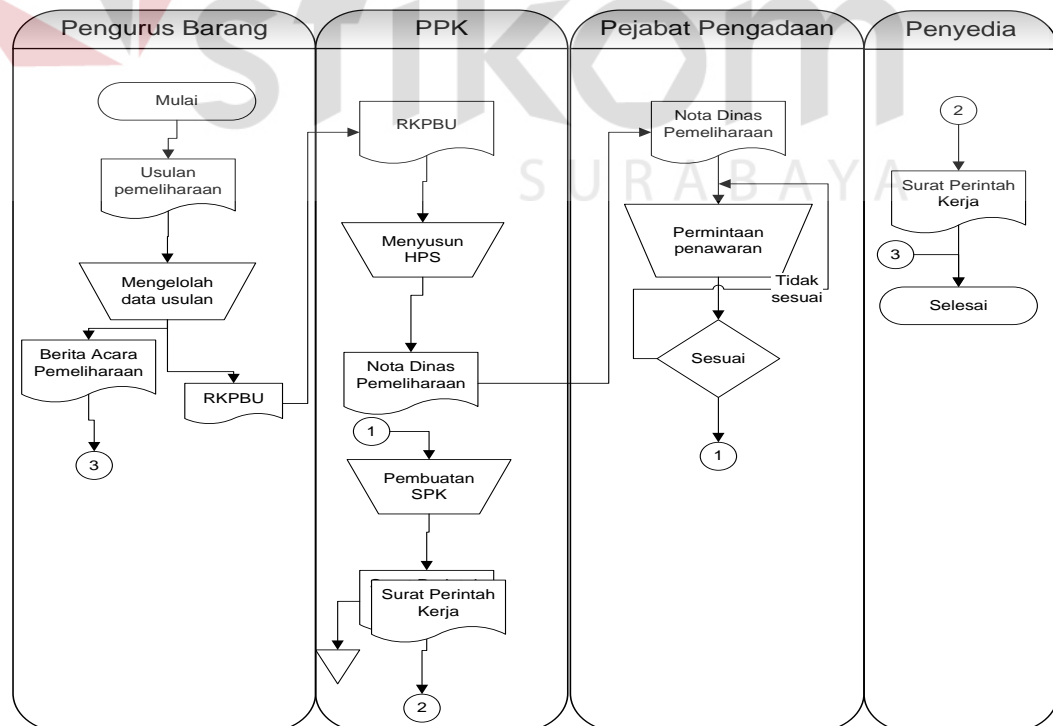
Pengurus Barang

PPK

Pejabat Pengadaan

Penyedia

SURABAYA

Mulai

Usulan pemeliharaan

Mengelolah data usulan

Berita Acara Pemeliharaan

3

RKPBU

RKPBU

Menyusun HPS

Nota Dinas Pemeliharaan

1

Pembuatan SPK

Surat Perintah Kerja

2

Nota Dinas Pemeliharaan

Permintaan penawaran

Tidak sesuai

Sesuai

1

2

Surat Perintah Kerja

3

Selesai